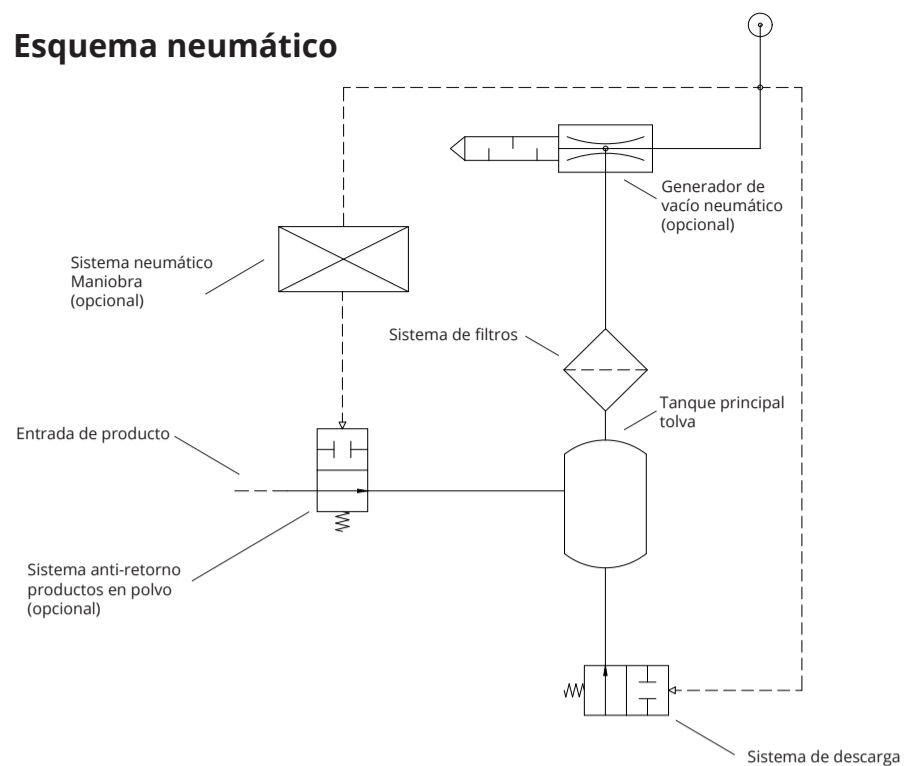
Esquema neumático

Generador de vacío neumático (opcional)

Sistema neumático Maniobra (opcional)

Sistema de filtros

Tanque principal tolva

Entrada de producto

Sistema anti-retorno productos en polvo (opcional)

Sistema de descarga